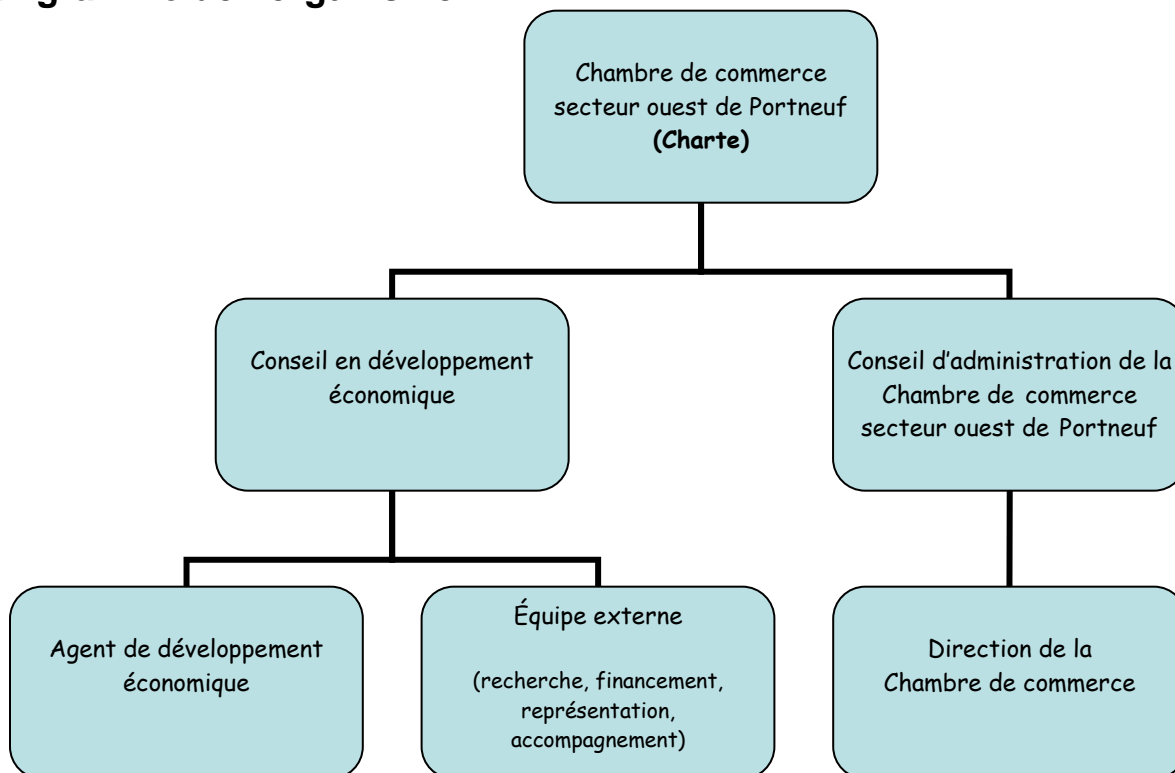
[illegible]

Chambre de commerce secteur ouest de Portneuf **(Charte)**

Conseil en développement économique

Conseil d'administration de la Chambre de commerce secteur ouest de Portneuf

Agent de développement économique

Équipe externe

(recherche, financement, représentation, accompagnement)

Direction de la Chambre de commerce